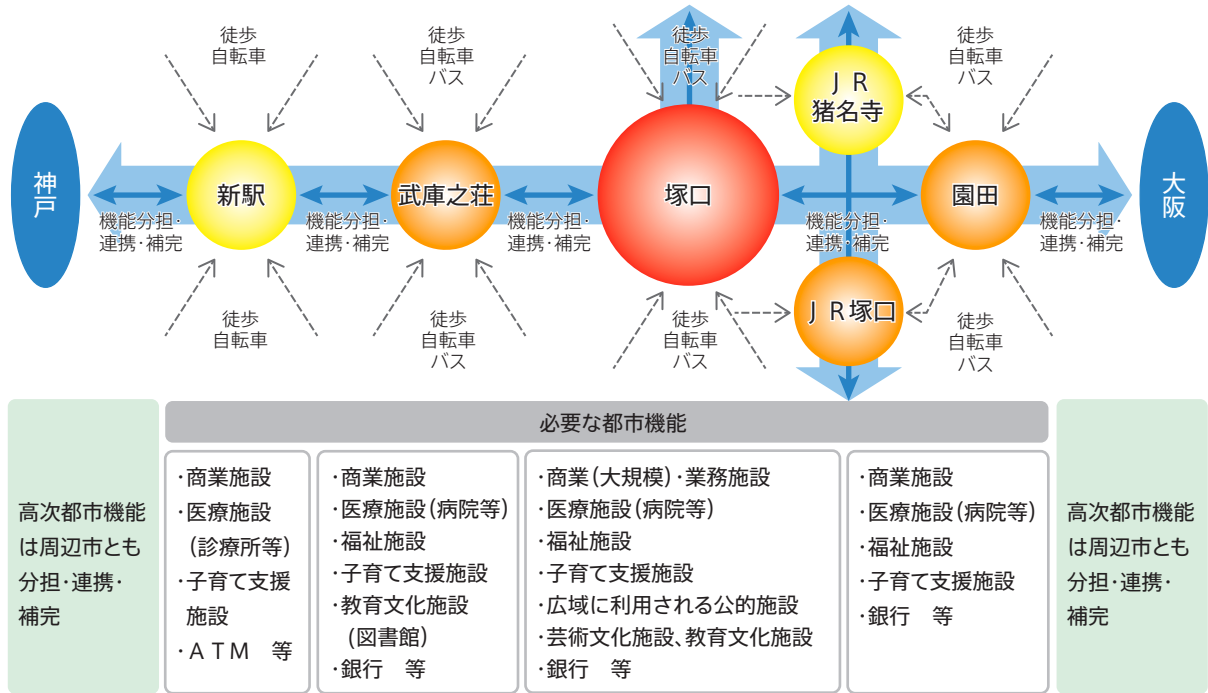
徒歩
自転車

徒歩
自転車
バス

徒歩
自転車
バス

徒歩
自転車
バス

神戸

新駅

武庫之荘

塚口

ＪＲ
猪名寺

園田

大阪

機能分担・
連携・補完

機能分担・
連携・補完

機能分担・
連携・補完

機能分担・
連携・補完

機能分担・
連携・補完

ＪＲ塚口

徒歩
自転車

徒歩
自転車
バス

徒歩
自転車
バス

徒歩
自転車
バス

必要な都市機能

高次都市機能は周辺市とも分担・連携・補完

・商業施設
・医療施設
（診療所等）
・子育て支援施設
・ＡＴＭ　等

・商業施設
・医療施設（病院等）
・福祉施設
・子育て支援施設
・教育文化施設
（図書館）
・銀行　等

・商業（大規模）・業務施設
・医療施設（病院等）
・福祉施設
・子育て支援施設
・広域に利用される公的施設
・芸術文化施設、教育文化施設
・銀行　等

・商業施設
・医療施設（病院等）
・福祉施設
・子育て支援施設
・銀行　等

高次都市機能は周辺市とも分担・連携・補完